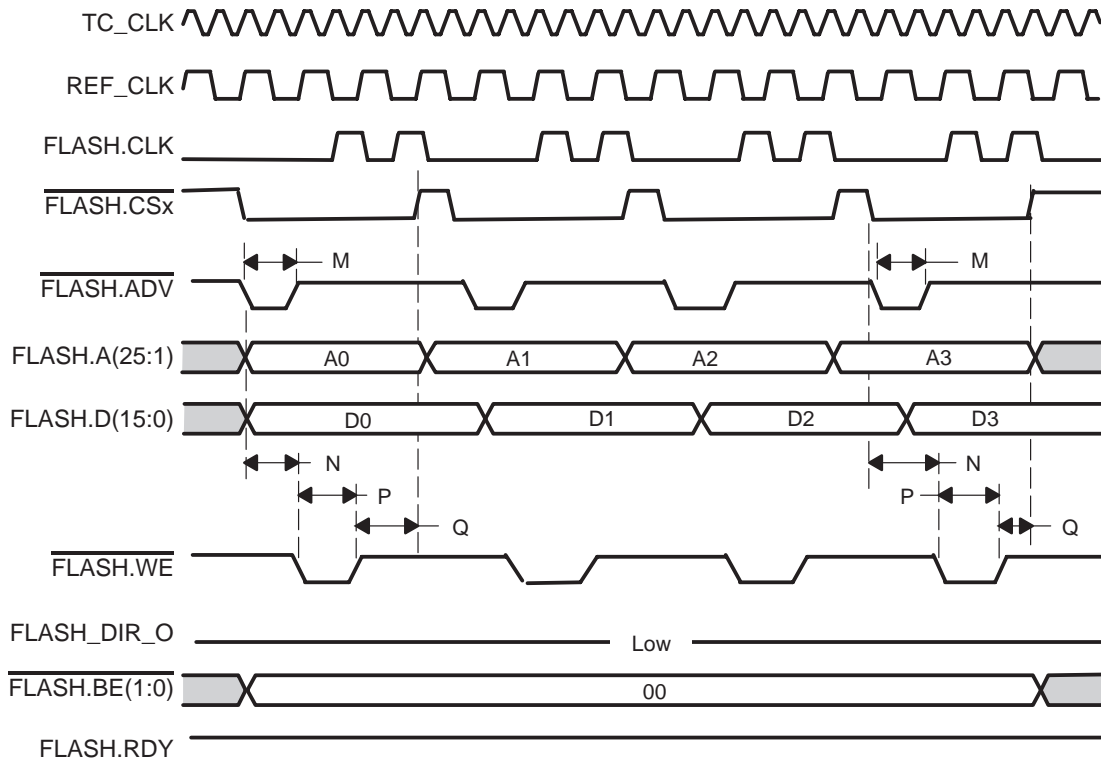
TC_CLK
REF_CLK
FLASH.CLK
$\overline{\text{FLASH.CSx}}$
M
M
$\overline{\text{FLASH.ADV}}$
FLASH.A(25:1)
A0
A1
A2
A3
FLASH.D(15:0)
D0
D1
D2
D3
N
N
P
P
Q
Q
$\overline{\text{FLASH.WE}}$
FLASH_DIR_O
Low
$\overline{\text{FLASH.BE(1:0)}}$
00
FLASH.RDY